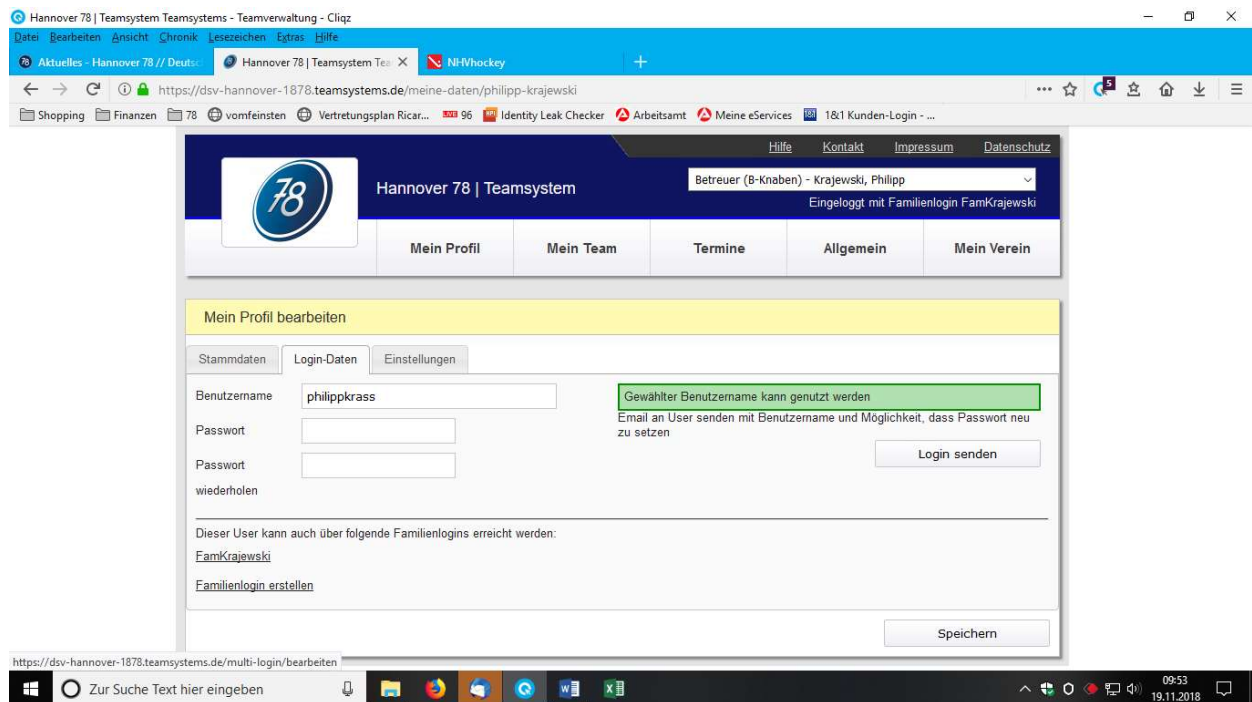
Hannover 78 | Teamsystem Teamsystems - Teamverwaltung - Cliqz
Datei Bearbeiten Ansicht Chronik Lesezeichen Extras Hilfe
Aktuelles - Hannover 78 // Deutsc
Hannover 78 | Teamsystem Tea
NHVhockey
https://dsv-hannover-1878.teamsystems.de/meine-daten/philipp-krajewski
Shopping Finanzen 78 vomfeinsten Vertretungsplan Ricar... 96 Identity Leak Checker Arbeitsamt Meine eServices 1&1 Kunden-Login - ...

Hilfe Kontakt Impressum Datenschutz
78
Hannover 78 | Teamsystem
Betreuer (B-Knaben) - Krajewski, Philipp
Eingeloggt mit Familienlogin FamKrajewski
Mein Profil Mein Team Termine Allgemein Mein Verein

Mein Profil bearbeiten
Stammdaten Login-Daten Einstellungen
Benutzername philippkrass
Passwort
Passwort wiederholen
Gewählter Benutzername kann genutzt werden
Email an User senden mit Benutzername und Möglichkeit, dass Passwort neu zu setzen
Login senden
Dieser User kann auch über folgende Familienlogins erreicht werden:
FamKrajewski
Familienlogin erstellen
Speichern
https://dsv-hannover-1878.teamsystems.de/multi-login/bearbeiten
Zur Suche Text hier eingeben
09:53
19.11.2018